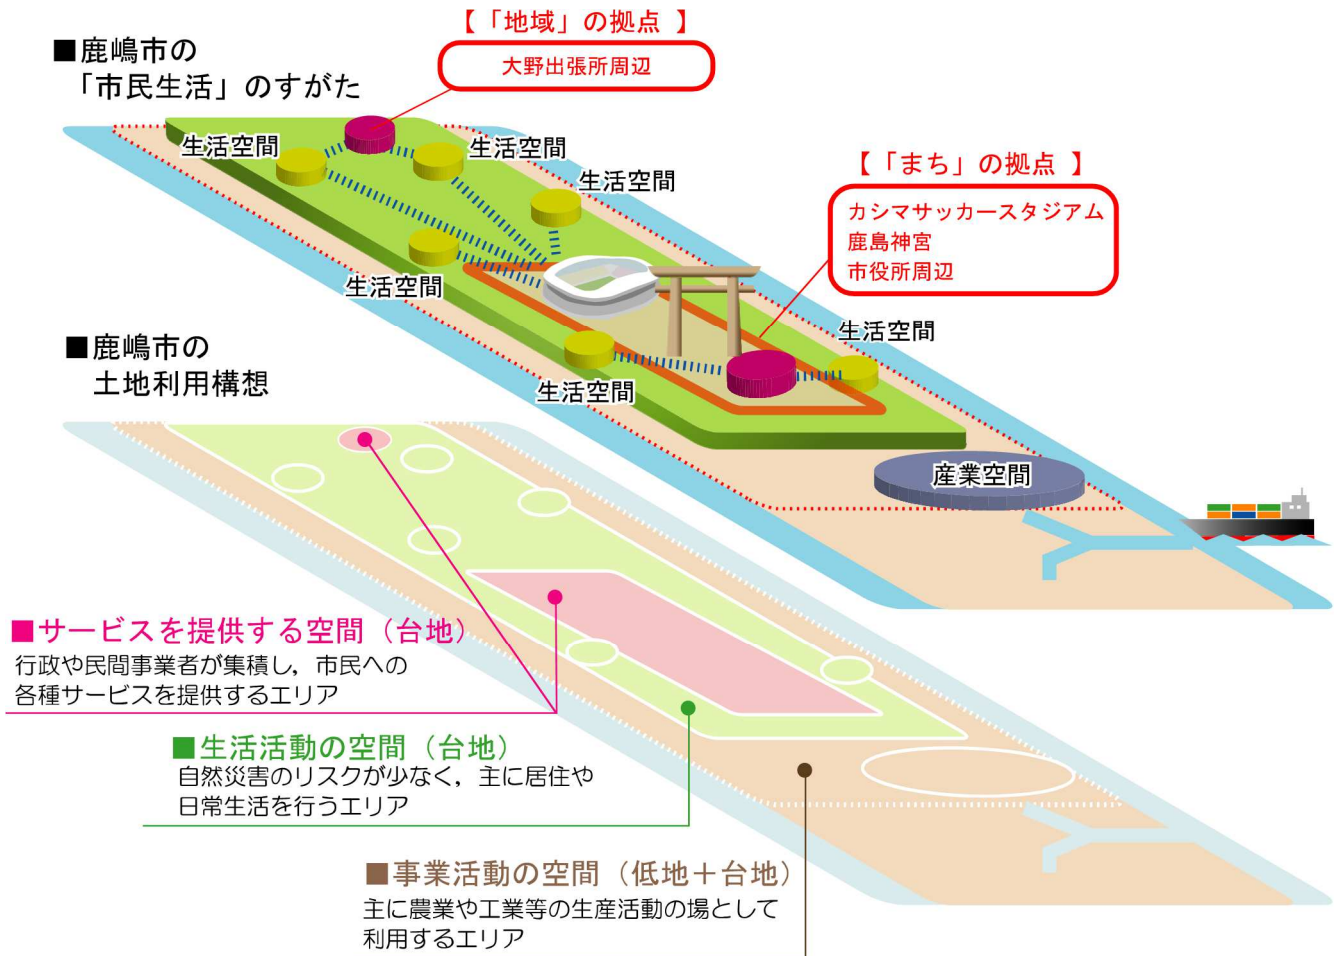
■鹿嶋市の
「市民生活」のすがた

【「地域」の拠点 】
大野出張所周辺

生活空間
生活空間
生活空間

【「まち」の拠点 】
カシマサッカースタジアム
鹿島神宮
市役所周辺

生活空間
生活空間
生活空間

■鹿嶋市の
土地利用構想

産業空間

■サービスを提供する空間（台地）
行政や民間事業者が集積し，市民への各種サービスを提供するエリア

■生活活動の空間（台地）
自然災害のリスクが少なく，主に居住や日常生活を行うエリア

■事業活動の空間（低地＋台地）
主に農業や工業等の生産活動の場として利用するエリア